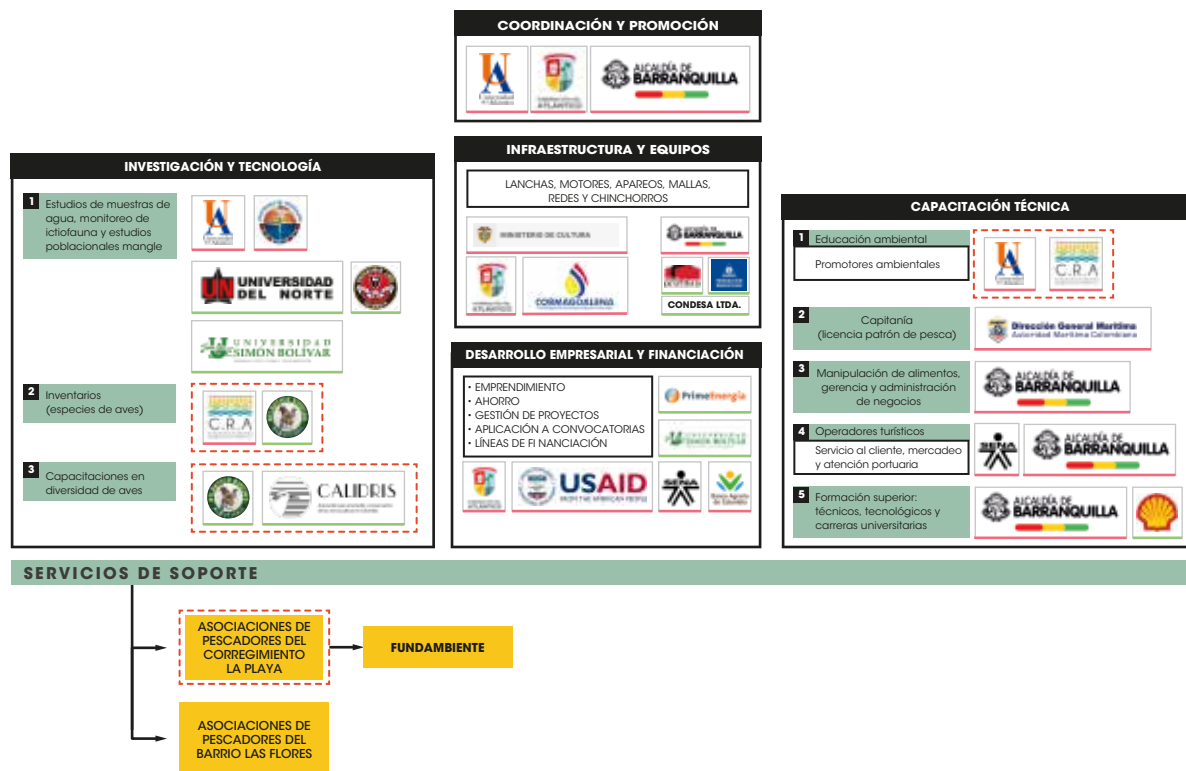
COORDINACIÓN Y PROMOCIÓN

ALCALDÍA DE BARRANQUILLA

INFRAESTRUCTURA Y EQUIPOS

LANCHAS, MOTORES, APAREOS, MALLAS, REDES Y CHINCHORROS

MINISTERIO DE CULTURA

ALCALDÍA DE BARRANQUILLA

CORMAGDALENA

CONDESA LTDA.

INVESTIGACIÓN Y TECNOLOGÍA

1 Estudios de muestras de agua, monitoreo de ictiofauna y estudios poblacionales mangle

UNIVERSIDAD DEL NORTE

UNIVERSIDAD SIMÓN BOLÍVAR

2 Inventarios (especies de aves)

C.R.A

3 Capacitaciones en diversidad de aves

CALIDRIS

DESARROLLO EMPRESARIAL Y FINANCIACIÓN

• EMPRENDIMIENTO
• AHORRO
• GESTIÓN DE PROYECTOS
• APLICACIÓN A CONVOCATORIAS
• LÍNEAS DE FI NANCIACIÓN

PrimeEnergía

UNIVERSIDAD SIMÓN BOLÍVAR

USAID

SENA

Banco Agrario de Colombia

CAPACITACIÓN TÉCNICA

1 Educación ambiental

Promotores ambientales

C.R.A

2 Capitanía (licencia patrón de pesca)

Dirección General Marítima

3 Manipulación de alimentos, gerencia y administración de negocios

ALCALDÍA DE BARRANQUILLA

4 Operadores turísticos

Servicio al cliente, mercadeo y atención portuaria

SENA

ALCALDÍA DE BARRANQUILLA

5 Formación superior: técnicos, tecnológicos y carreras universitarias

ALCALDÍA DE BARRANQUILLA

SERVICIOS DE SOPORTE

ASOCIACIONES DE PESCADORES DEL CORREGIMIENTO LA PLAYA

FUNDAMBIENTE

ASOCIACIONES DE PESCADORES DEL BARRIO LAS FLORES